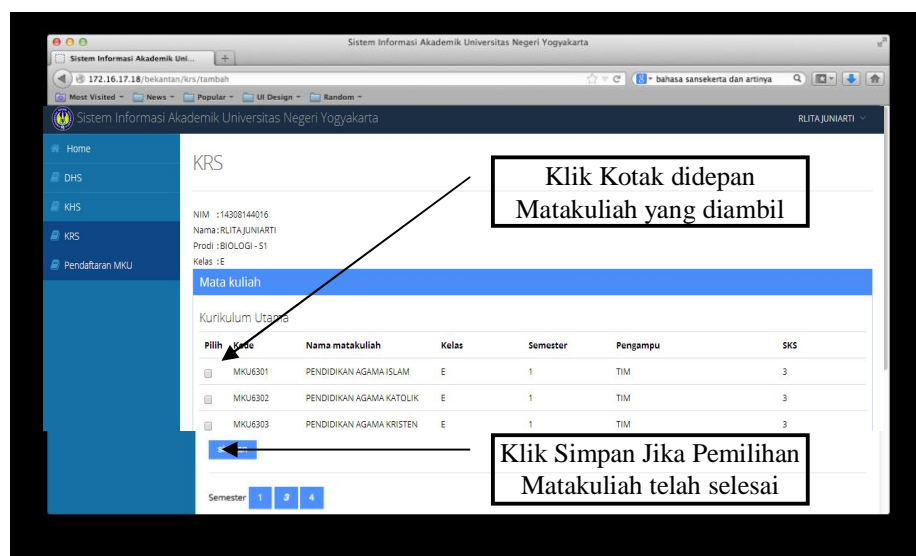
Sistem Informasi Akademik Universitas Negeri Yogyakarta

Sistem Informasi Akademik Uni...

172.16.17.18/bekantan/krs/tambah

bahasa sansekerta dan artinya

Most Visited News Popular UI Design Random

Sistem Informasi Akademik Universitas Negeri Yogyakarta

RLITA JUNIARTI

Home

DHS

KHS

KRS

Pendaftaran MKU

KRS

Klik Kotak didepan Matakuliah yang diambil

NIM : 14308144016
Nama : RLITA JUNIARTI
Prodi : BIOLOGI - S1
Kelas : E

Mata kuliah

Kurikulum Utama

| Pilih | Kode | Nama matakuliah | Kelas | Semester | Pengampu | SKS |
|---|---|---|---|---|---|---|
| | MKU6301 | PENDIDIKAN AGAMA ISLAM | E | 1 | TIM | 3 |
| | MKU6302 | PENDIDIKAN AGAMA KATOLIK | E | 1 | TIM | 3 |
| | MKU6303 | PENDIDIKAN AGAMA KRISTEN | E | 1 | TIM | 3 |

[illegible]

Klik Simpan Jika Pemilihan Matakuliah telah selesai

Semester 1 3 4